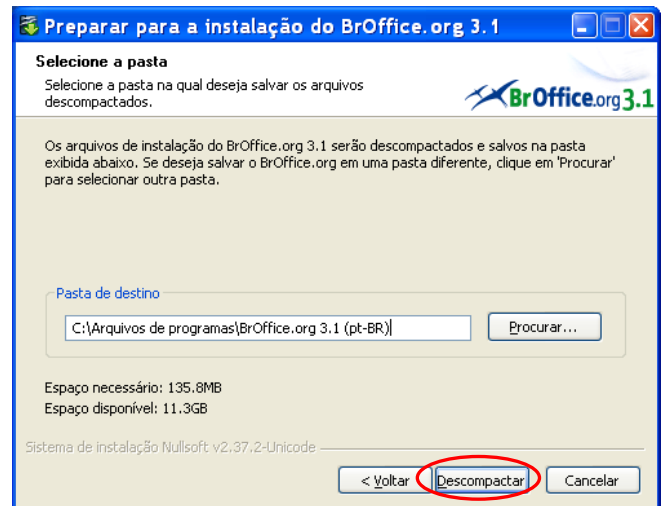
Preparar para a instalação do BrOffice.org 3.1

Selecione a pasta

Selecione a pasta na qual deseja salvar os arquivos descompactados.

BrOffice.org 3.1

Os arquivos de instalação do BrOffice.org 3.1 serão descompactados e salvos na pasta exibida abaixo. Se deseja salvar o BrOffice.org em uma pasta diferente, clique em 'Procurar' para selecionar outra pasta.

Pasta de destino

C:\Arquivos de programas\BrOffice.org 3.1 (pt-BR)

Procurar...

Espaço necessário: 135.8MB

Espaço disponível: 11.3GB

Sistema de instalação Nullsoft v2.37.2-Unicode

< Voltar

Descompactar

Cancelar